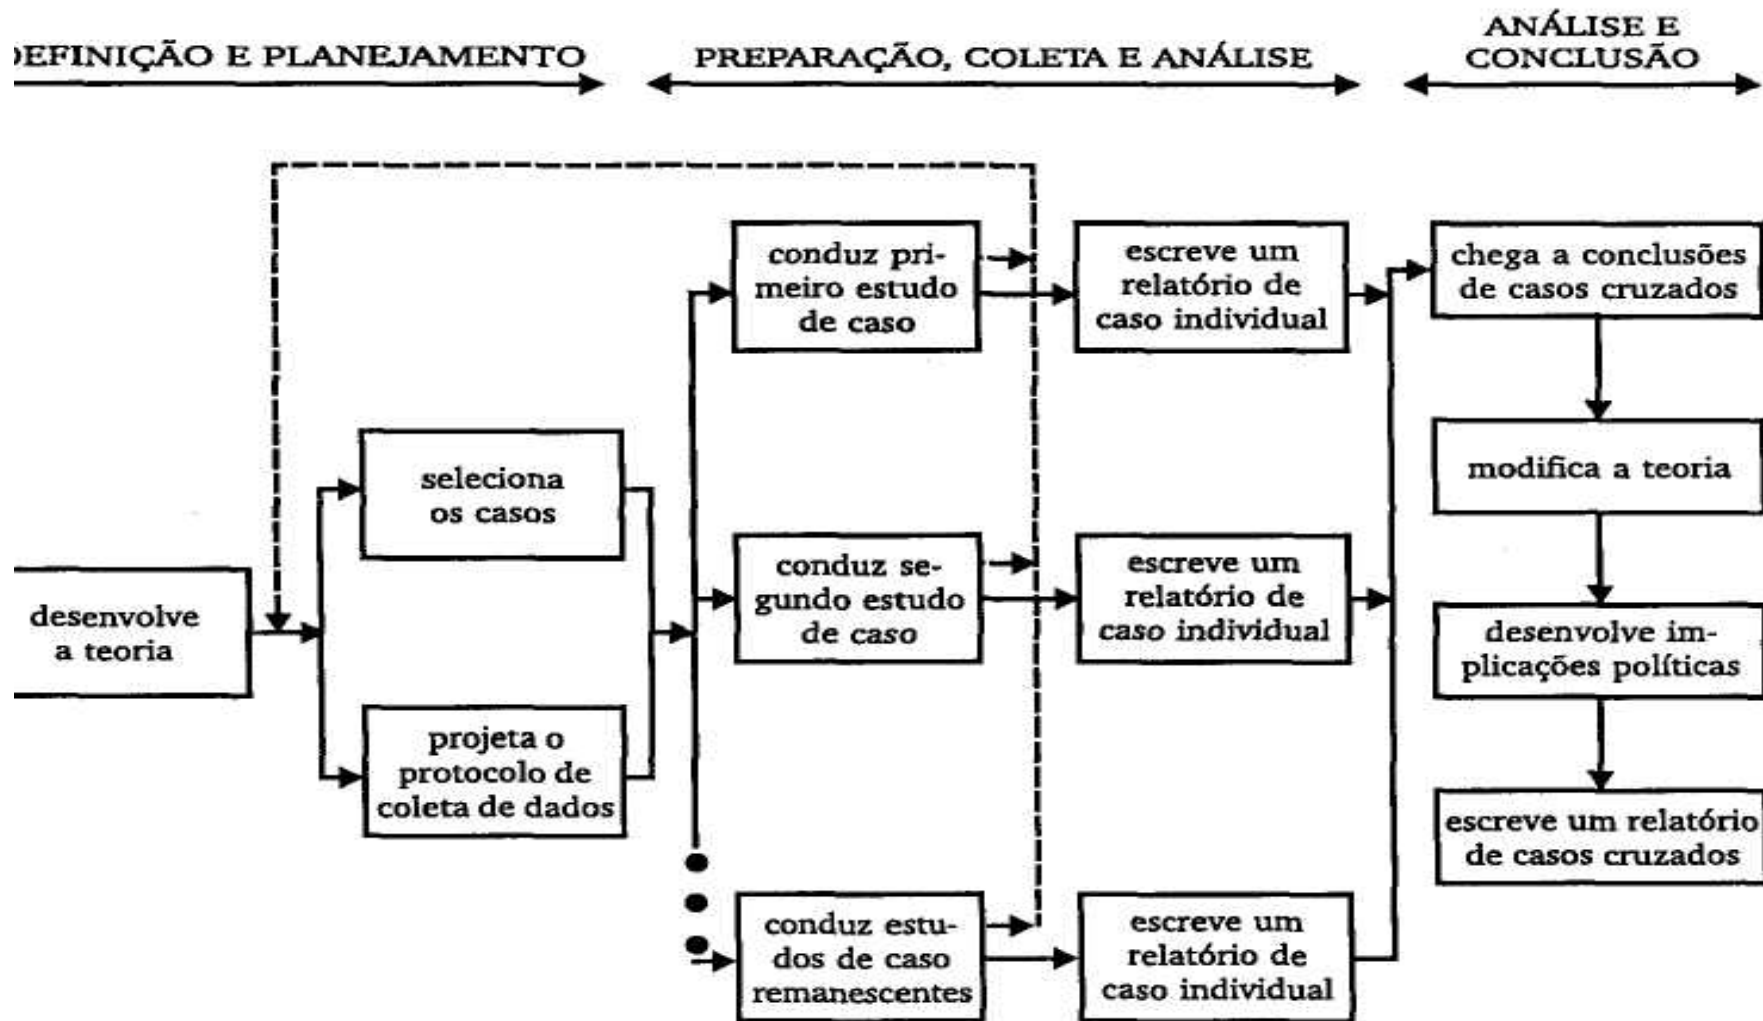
EFINIÇÃO E PLANEJAMENTO

PREPARAÇÃO, COLETA E ANÁLISE

ANÁLISE E CONCLUSÃO

desenvolve a teoria

seleciona os casos

projeta o protocolo de coleta de dados

conduz primeiro estudo de caso

conduz segundo estudo de caso

conduz estudos de caso remanescentes

escreve um relatório de caso individual

escreve um relatório de caso individual

escreve um relatório de caso individual

chega a conclusões de casos cruzados

modifica a teoria

desenvolve implicações políticas

escreve um relatório de casos cruzados